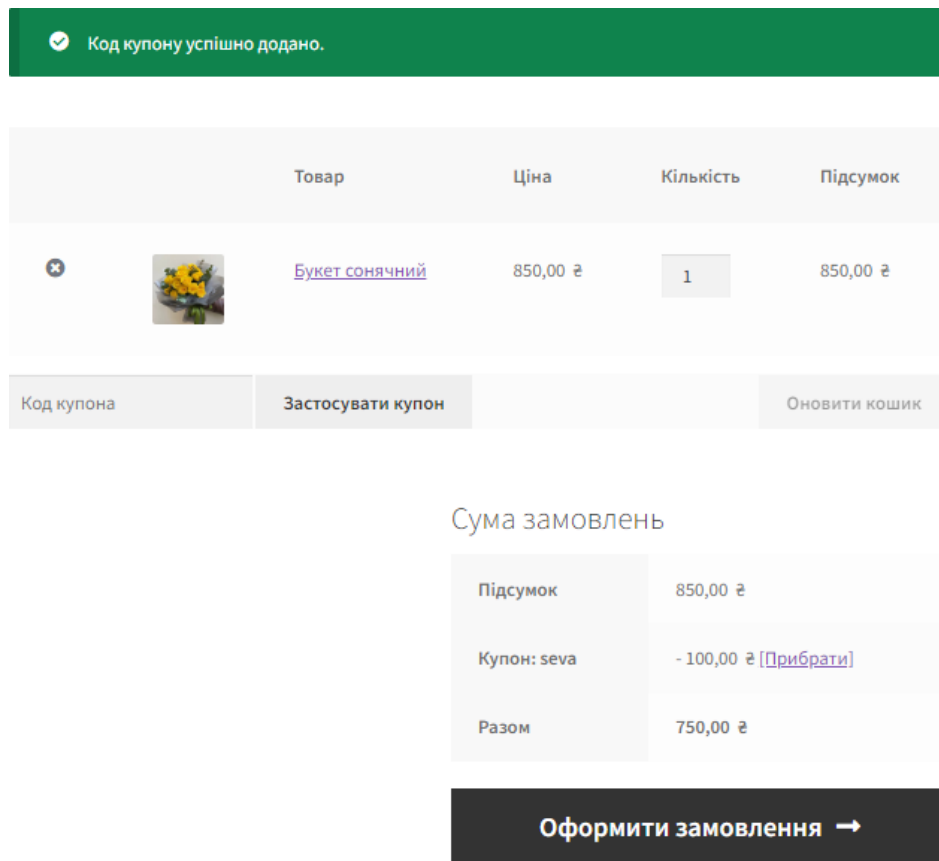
Код купону успішно додано.

| | | Товар | Ціна | Кількість | Підсумок |
|---|---|---|---|---|---|
| | | Букет сонячний | 850,00 ₴ | 1 | 850,00 ₴ |

Код купона

Застосувати купон

Оновити кошик

Сума замовлень

| | |
|---|---|
| Підсумок | 850,00 ₴ |
| Купон: seva | - 100,00 ₴ [Прибрати] |
| Разом | 750,00 ₴ |

Оформити замовлення →